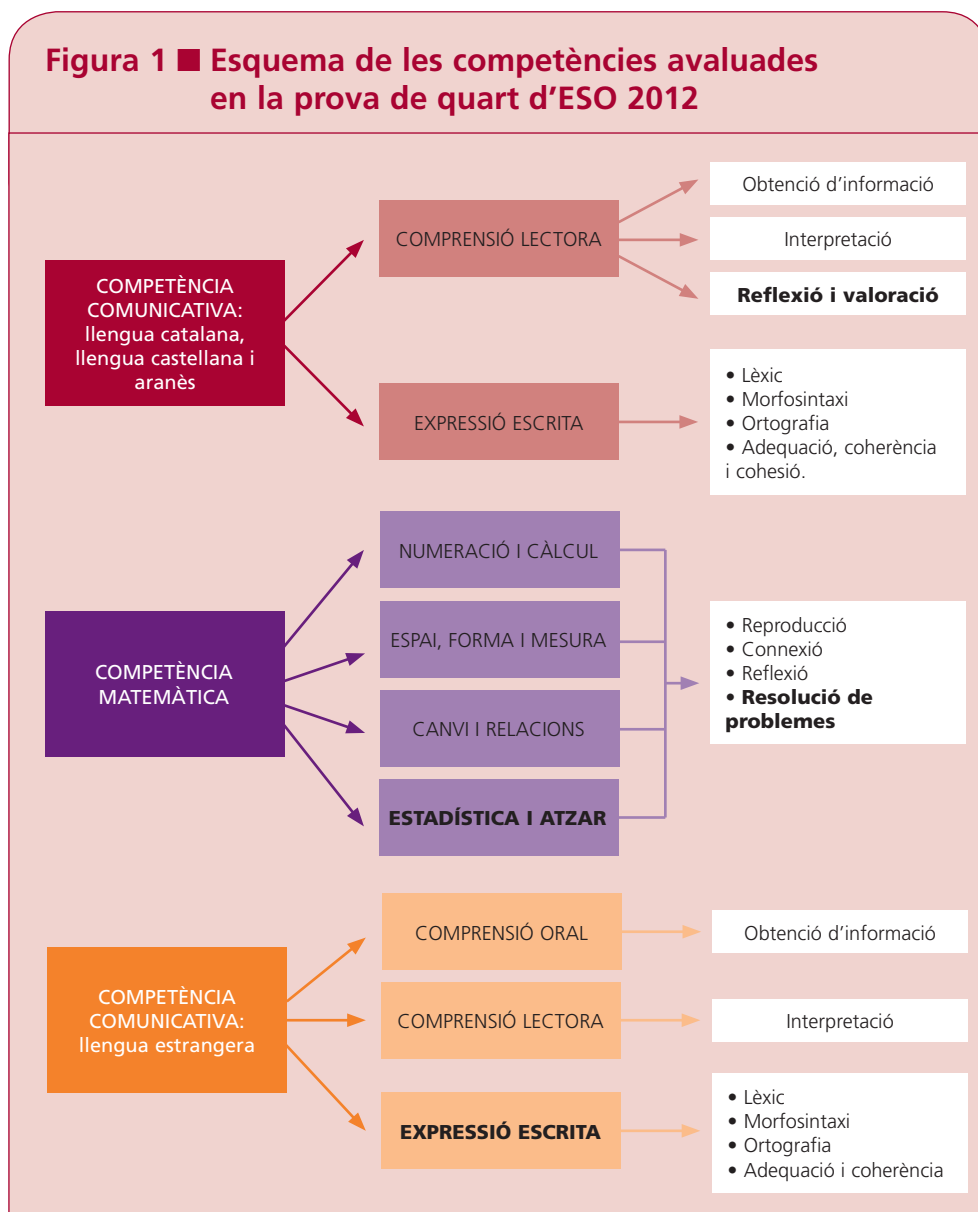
Figura 1 ■ Esquema de les competències avaluades en la prova de quart d'ESO 2012

COMPETÈNCIA COMUNICATIVA: llengua catalana, llengua castellana i aranès

COMPRENSIÓ LECTORA

Obtenció d'informació

Interpretació

Reflexió i valoració

EXPRESSIÓ ESCRITA

• Lèxic
• Morfosintaxi
• Ortografia
• Adequació, coherència i cohesió.

COMPETÈNCIA MATEMÀTICA

NUMERACIÓ I CÀLCUL

ESPAI, FORMA I MESURA

CANVI I RELACIONS

ESTADÍSTICA I ATZAR

• Reproducció
• Connexió
• Reflexió
• Resolució de problemes

COMPETÈNCIA COMUNICATIVA: llengua estrangera

COMPRENSIÓ ORAL

Obtenció d'informació

COMPRENSIÓ LECTORA

Interpretació

EXPRESSIÓ ESCRITA

• Lèxic
• Morfosintaxi
• Ortografia
• Adequació i coherència